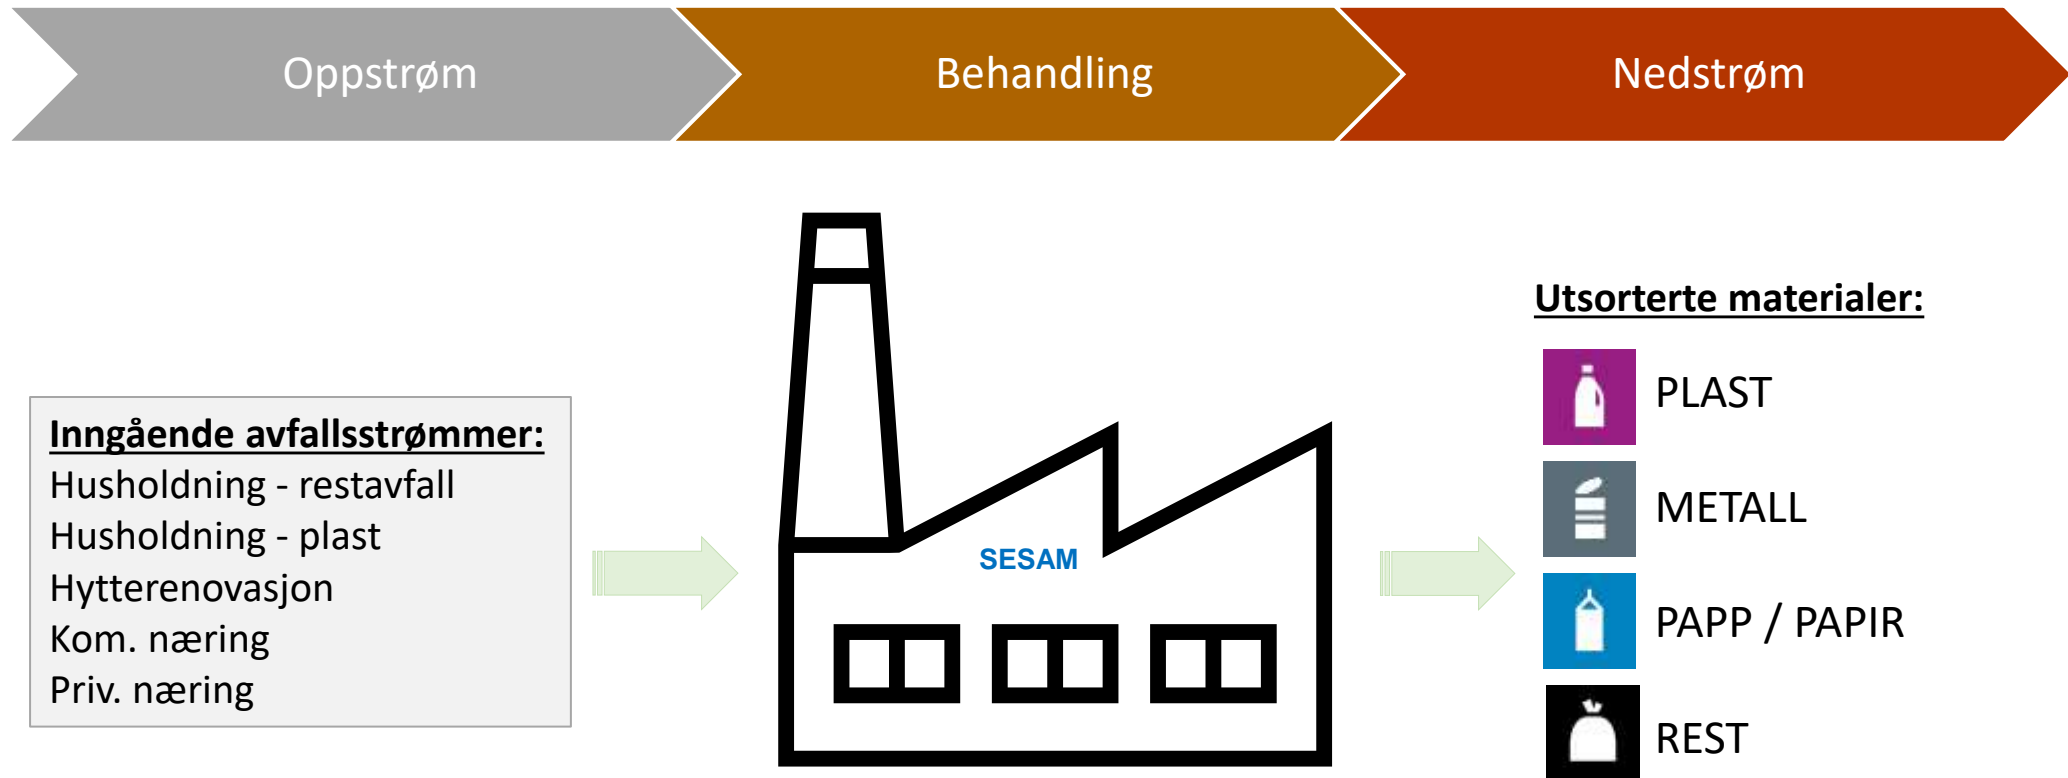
Oppstrøm
Behandling
Nedstrøm

Inngående avfallsstrømmer:
Husholdning - restavfall
Husholdning - plast
Hytterenovasjon
Kom. næring
Priv. næring

SESAM

Utsorterte materialer:
PLAST
METALL
PAPP / PAPIR
REST